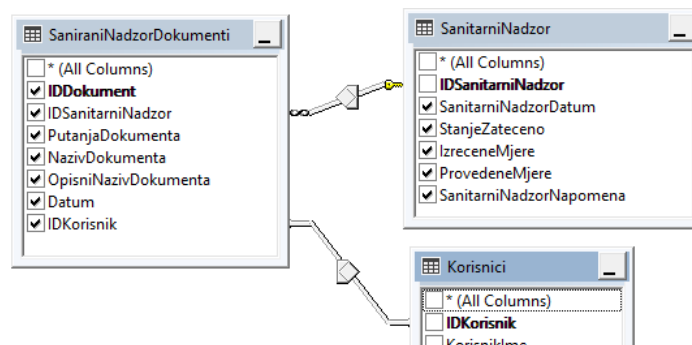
SaniraniNadzorDokumenti

* (All Columns)
IDDokument
IDSanitarniNadzor
PutanjaDokumenta
NazivDokumenta
OpisniNazivDokumenta
Datum
IDKorisnik

SanitarniNadzor

* (All Columns)
IDSanitarniNadzor
SanitarniNadzorDatum
StanjeZateceno
IzreceneMjere
ProvedeneMjere
SanitarniNadzorNapomena

Korisnici

* (All Columns)
IDKorisnik
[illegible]